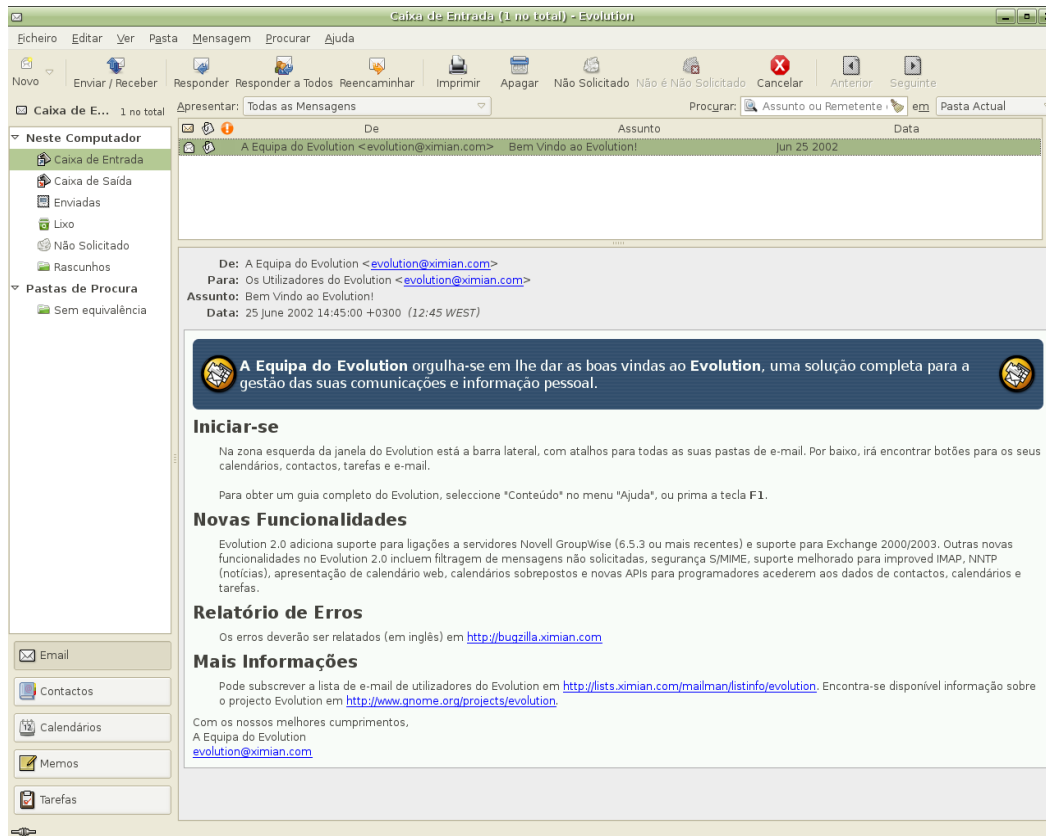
Caixa de Entrada (1 no total) - Evolution

Ficheiro Editar Ver Pasta Mensagem Procurar Ajuda

Novo Enviar / Receber Responder Responder a Todos Reencaminhar Imprimir Apagar Não Solicitado Não é Não Solicitado Cancelar Anterior Seguinte

Caixa de E... 1 no total

Apresentar: Todas as Mensagens

Procurar: Assunto ou Remetente em Pasta Actual

Neste Computador
Caixa de Entrada
Caixa de Saída
Enviadas
Lixo
Não Solicitado
Rascunhos
Pastas de Procura
Sem equivalência

| | | | De | Assunto | Data |
|---|---|---|---|---|---|
| | | | A Equipa do Evolution <evolution@ximian.com> | Bem Vindo ao Evolution! | Jun 25 2002 |

De: A Equipa do Evolution <evolution@ximian.com>
Para: Os Utilizadores do Evolution <evolution@ximian.com>
Assunto: Bem Vindo ao Evolution!
Data: 25 June 2002 14:45:00 +0300 (12:45 WEST)

A Equipa do Evolution orgulha-se em lhe dar as boas vindas ao Evolution, uma solução completa para a gestão das suas comunicações e informação pessoal.

Iniciar-se

Na zona esquerda da janela do Evolution está a barra lateral, com atalhos para todas as suas pastas de e-mail. Por baixo, irá encontrar botões para os seus calendários, contactos, tarefas e e-mail.

Para obter um guia completo do Evolution, seleccione "Conteúdo" no menu "Ajuda", ou prima a tecla F1.

Novas Funcionalidades

Evolution 2.0 adiciona suporte para ligações a servidores Novell GroupWise (6.5.3 ou mais recentes) e suporte para Exchange 2000/2003. Outras novas funcionalidades no Evolution 2.0 incluem filtragem de mensagens não solicitadas, segurança S/MIME, suporte melhorado para improved IMAP, NNTP (notícias), apresentação de calendário web, calendários sobrepostos e novas APIs para programadores acederem aos dados de contactos, calendários e tarefas.

Relatório de Erros

Os erros deverão ser relatados (em inglês) em http://bugzilla.ximian.com

Mais Informações

Pode subscrever a lista de e-mail de utilizadores do Evolution em http://lists.ximian.com/mailman/listinfo/evolution. Encontra-se disponível informação sobre o projecto Evolution em http://www.gnome.org/projects/evolution.

Com os nossos melhores cumprimentos,
A Equipa do Evolution
evolution@ximian.com

Email
Contactos
Calendários
Memos
Tarefas